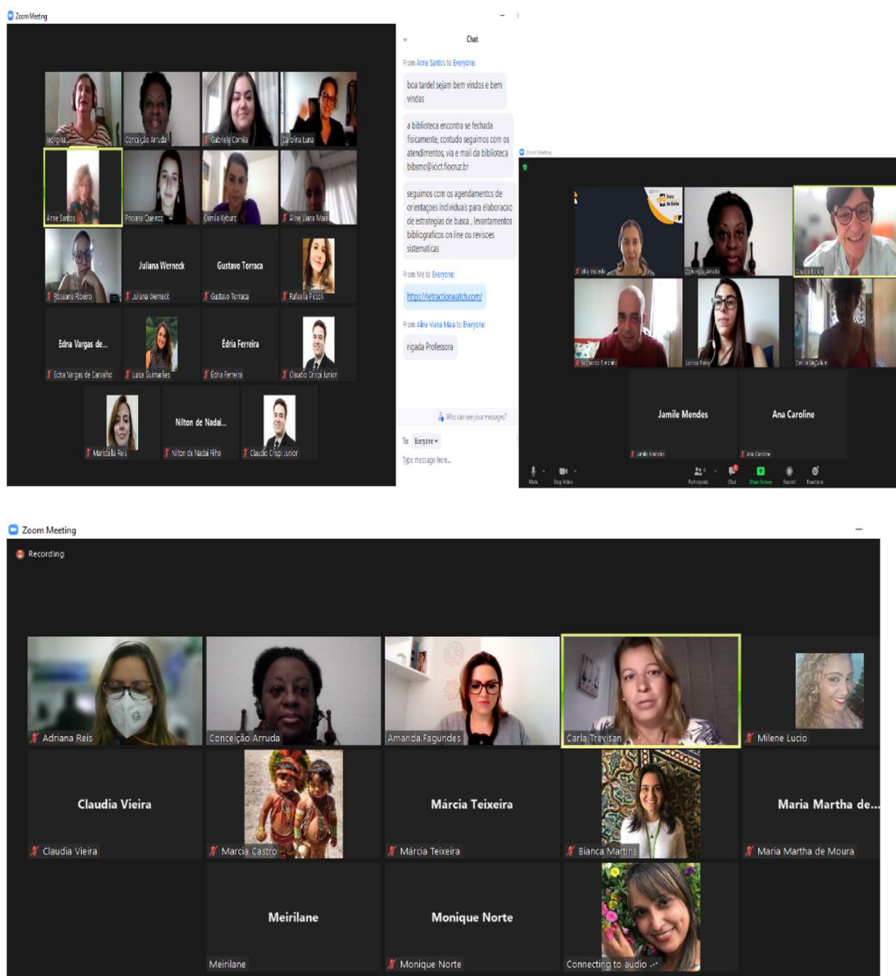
Zoom Meeting

Chat

From Anne Santos to Everyone:

boa tarde! sejam bem vindos e bem vindas

a biblioteca encontra se fechada fisicamente, contudo seguimos com os atendimentos, via e mail da biblioteca bibsmc@icict.fiocruz.br

seguimos com os agendamentos de orientações individuais para elaboracao de estrategias de busca , levantamentos bibliograficos on line ou revisoes sistematicas

From Me to Everyone:

https://retractionwatch.com/

From Aline Viana Maia to Everyone:

rigada Professora

Who can see your messages?

To: Everyone

Type message here...

Ingrid
Conceição Arruda
Gabriela Corrêa
Carolina Luna
Anne Santos
Priciane Queiroz
Camila Kyburz
Aline Viana Maia
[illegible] Ribeiro
Juliana Werneck
Juliana Werneck
Gustavo Torraca
Gustavo Torraca
Rafaella Piccoli
Edna Vargas de...
Edna Vargas de Carvalho
Luisa Guimarães
Édria Ferreira
Édria Ferreira
Claudio Crispi Junior
Marcella Reis
Nilton de Nadai...
Nilton de Nadai Filho
Claudio Crispi Junior

Zoom Meeting

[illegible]
Conceição Arruda
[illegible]
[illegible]
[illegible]
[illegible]
Jamile Mendes
Jamile Mendes
Ana Caroline
Ana Caroline

Mute
Stop Video
Participants
Chat
Share Screen
Record
Reactions

Zoom Meeting

Recording

Adriana Reis
Conceição Arruda
Amanda Fagundes
Carla Trevisan
Milene Lucio
Claudia Vieira
Claudia Vieira
Marcia Castro
Márcia Teixeira
Márcia Teixeira
Bianca Martins
Maria Martha de...
Maria Martha de Moura
Meirilane
Meirilane
Monique Norte
Monique Norte
Connecting to audio ...